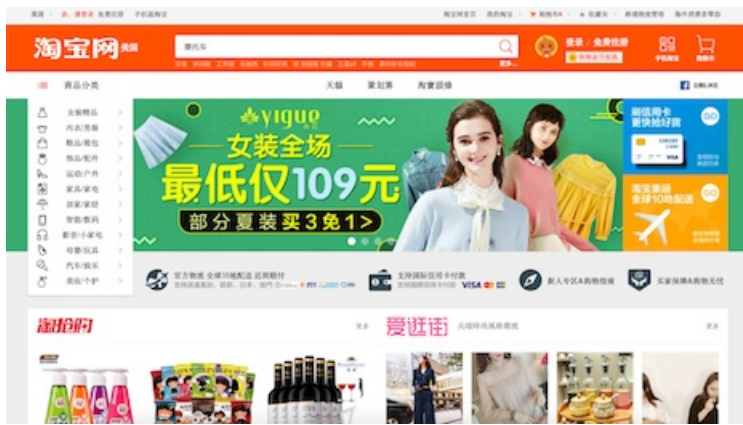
美国 亲，请登录 免费注册 手机逛淘宝

淘宝首页 我的淘宝 购物车 收藏夹 商品分类 卖家中心

淘宝网 美国

摩托车

登录 | 免费注册

商品分类 天猫 聚划算 淘宝极有家

女装/男装
内衣/男装
鞋品/箱包
饰品/配件
运动/户外
家具/家电
居家/家纺
智能/数码
影音/小家电
母婴/玩具
汽车/娱乐
美妆/个护

yigue

女装全场

最低仅109元

部分夏装买3免1>

淘宝集运 全球10地配送

官方物流 全球10地配送 近周期付

支持国际信用卡付款

VISA

新人专区&购物指南

买家保障&购物无忧

淘抢购

爱逛街